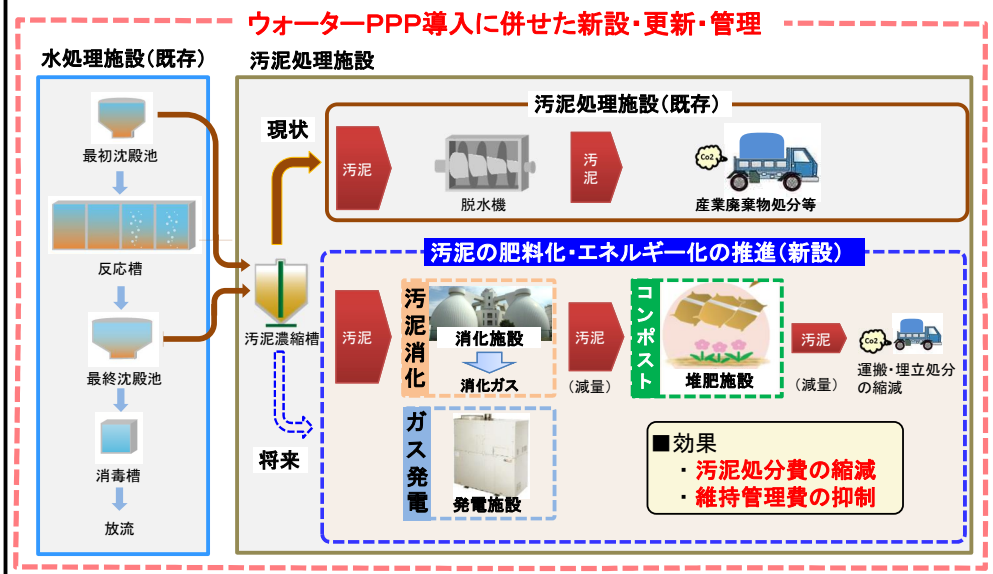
ウォーターPPP導入に併せた新設・更新・管理

水処理施設（既存）

最初沈殿池

反応槽

最終沈殿池

消毒槽

放流

汚泥処理施設

現状

汚泥処理施設（既存）

汚泥

脱水機

汚泥

Co2

産業廃棄物処分等

汚泥濃縮槽

汚泥の肥料化・エネルギー化の推進（新設）

汚泥

汚泥消化

消化施設

消化ガス

汚泥

（減量）

コンポスト

堆肥施設

（減量）

汚泥

Co2

運搬・埋立処分の縮減

将来

ガス発電

発電施設

■効果
・汚泥処分費の縮減
・維持管理費の抑制